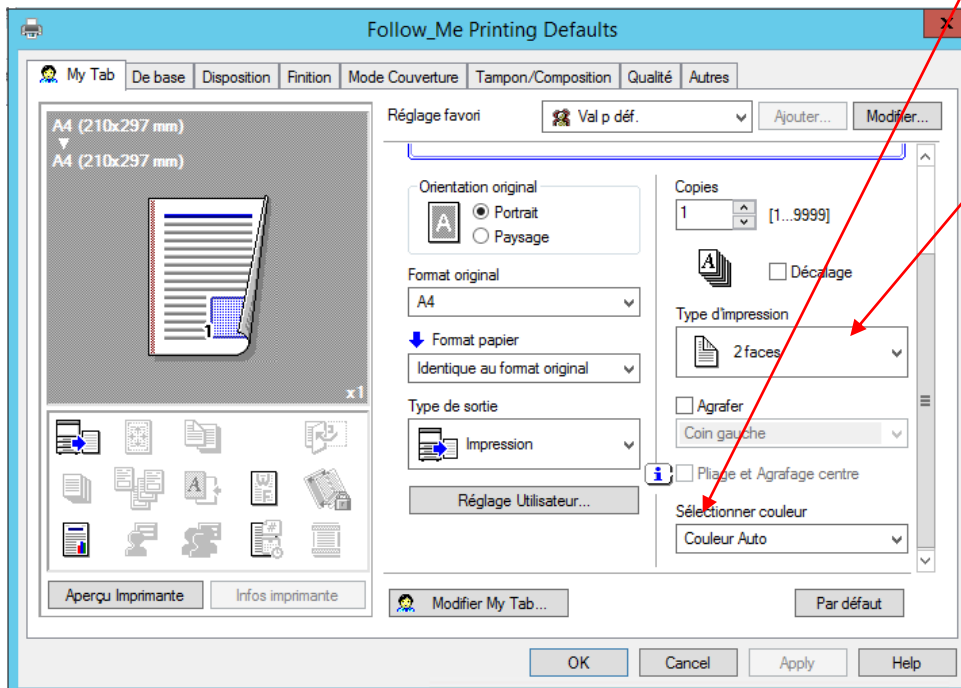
Follow_Me Printing Defaults

My Tab | De base | Disposition | Finition | Mode Couverture | Tampon/Composition | Qualité | Autres

A4 (210x297 mm)
▼
A4 (210x297 mm)

1

x1

Réglage favori
Val p déf.
Ajouter...
Modifier...

Orientation original
Portrait
Paysage

Format original
A4

Format papier
Identique au format original

Type de sortie
Impression

Réglage Utilisateur...

Copies
1
[1...9999]

Décalage

Type d'impression
2 faces

Agrafer
Coin gauche

Pliage et Agrafage centre

Sélectionner couleur
Couleur Auto

Aperçu Imprimante
Infos imprimante

Modifier My Tab...
Par défaut

OK
Cancel
Apply
Help